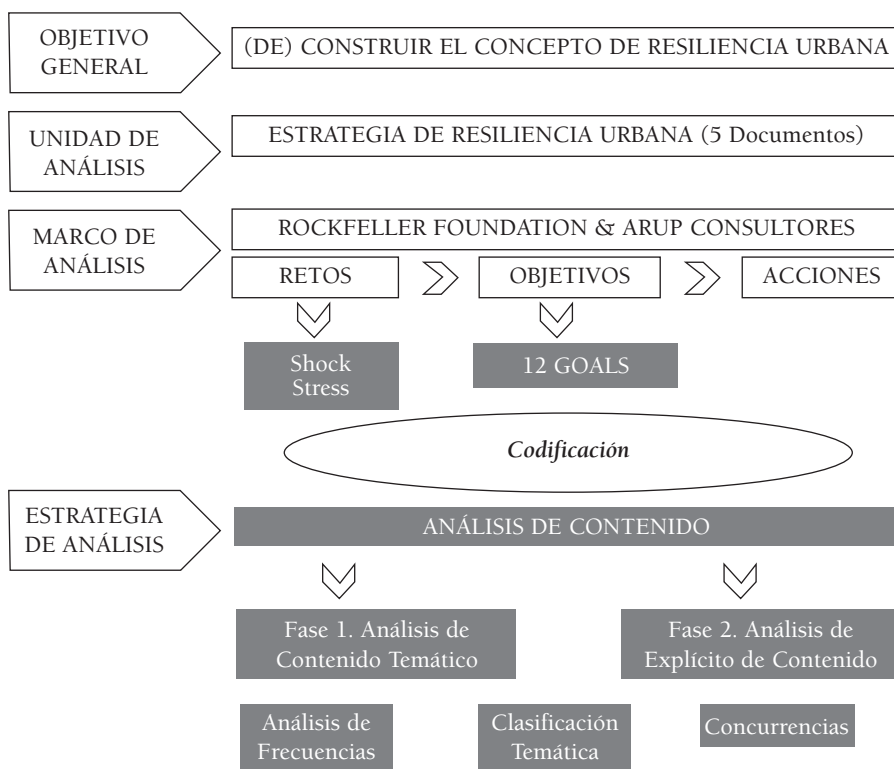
OBJETIVO GENERAL

(DE) CONSTRUIR EL CONCEPTO DE RESILIENCIA URBANA

UNIDAD DE ANÁLISIS

ESTRATEGIA DE RESILIENCIA URBANA (5 Documentos)

MARCO DE ANÁLISIS

ROCKFELLER FOUNDATION & ARUP CONSULTORES

RETOS

OBJETIVOS

ACCIONES

Shock Stress

12 GOALS

Codificación

ESTRATEGIA DE ANÁLISIS

ANÁLISIS DE CONTENIDO

Fase 1. Análisis de Contenido Temático

Fase 2. Análisis de Explícito de Contenido

Análisis de Frecuencias

Clasificación Temática

Concurrencias